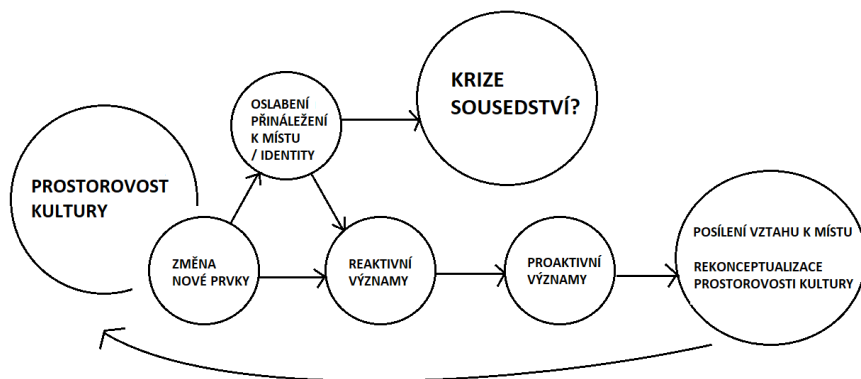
OSLABENÍ PŘINÁLEŽENÍ K MÍSTU / IDENTITY

KRIZE SOUSEDSTVÍ?

PROSTOROVOST KULTURY

ZMĚNA NOVÉ PRVKY

REAKTIVNÍ VÝZNAMY

PROAKTIVNÍ VÝZNAMY

POSÍLENÍ VZTAHU K MÍSTU

REKONCEPTUALIZACE PROSTOROVOSTI KULTURY